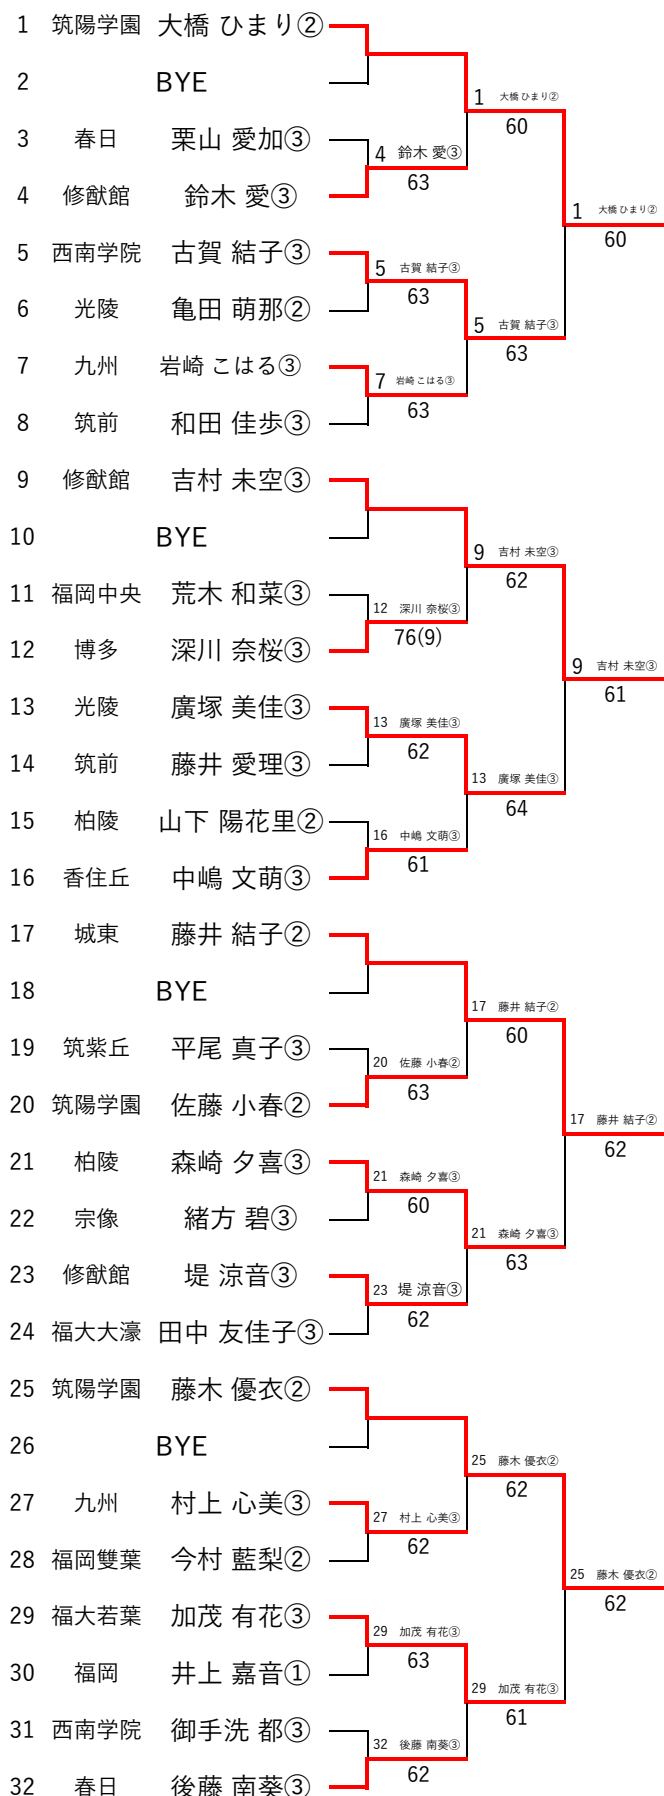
1 筑陽学園 大橋 ひまり②
2 BYE
3 春日 栗山 愛加③
4 修猷館 鈴木 愛③
5 西南学院 古賀 結子③
6 光陵 亀田 萌那②
7 九州 岩崎 こはる③
8 筑前 和田 佳歩③
9 修猷館 吉村 未空③
10 BYE
11 福岡中央 荒木 和菜③
12 博多 深川 奈桜③
13 光陵 廣塚 美佳③
14 筑前 藤井 愛理③
15 柏陵 山下 陽花里②
16 香住丘 中嶋 文萌③
17 城東 藤井 結子②
18 BYE
19 筑紫丘 平尾 真子③
20 筑陽学園 佐藤 小春②
21 柏陵 森崎 夕喜③
22 宗像 緒方 碧③
23 修猷館 堤 涼音③
24 福大大濠 田中 友佳子③
25 筑陽学園 藤木 優衣②
26 BYE
27 九州 村上 心美③
28 福岡雙葉 今村 藍梨②
29 福大若葉 加茂 有花③
30 福岡 井上 嘉音①
31 西南学院 御手洗 都③
32 春日 後藤 南葵③

1 大橋 ひまり②
60
4 鈴木 愛③
63
5 古賀 結子③
63
7 岩崎 こはる③
63
5 古賀 結子③
63
1 大橋 ひまり②
60
9 吉村 未空③
62
12 深川 奈桜③
76(9)
13 廣塚 美佳③
62
16 中嶋 文萌③
61
13 廣塚 美佳③
64
9 吉村 未空③
61
17 藤井 結子②
60
20 佐藤 小春②
63
21 森崎 夕喜③
60
23 堤 涼音③
62
21 森崎 夕喜③
63
17 藤井 結子②
62
25 藤木 優衣②
62
27 村上 心美③
62
29 加茂 有花③
63
32 後藤 南葵③
62
29 加茂 有花③
61
25 藤木 優衣②
62